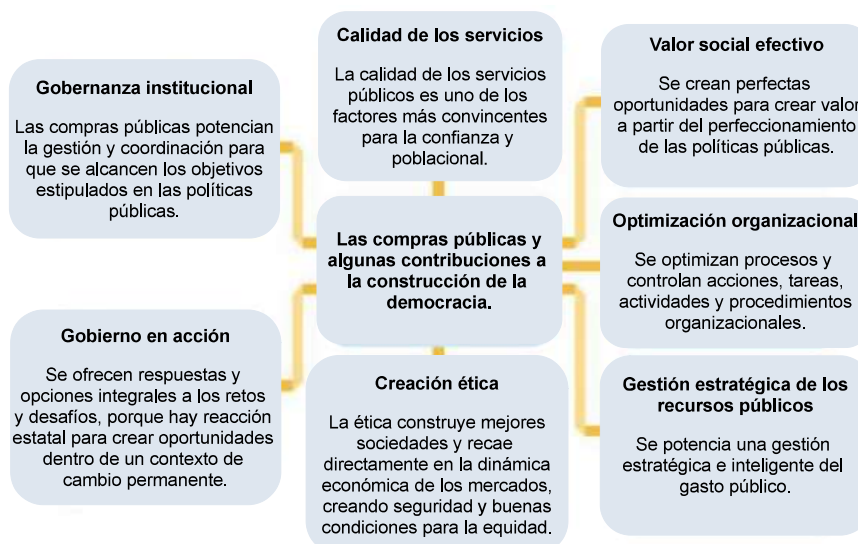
Calidad de los servicios

La calidad de los servicios públicos es uno de los factores más convincentes para la confianza y poblacional.

Gobernanza institucional

Las compras públicas potencian la gestión y coordinación para que se alcancen los objetivos estipulados en las políticas públicas.

Valor social efectivo

Se crean perfectas oportunidades para crear valor a partir del perfeccionamiento de las políticas públicas.

Las compras públicas y algunas contribuciones a la construcción de la democracia.

Optimización organizacional

Se optimizan procesos y controlan acciones, tareas, actividades y procedimientos organizacionales.

Gobierno en acción

Se ofrecen respuestas y opciones integrales a los retos y desafíos, porque hay reacción estatal para crear oportunidades dentro de un contexto de cambio permanente.

Creación ética

La ética construye mejores sociedades y recae directamente en la dinámica económica de los mercados, creando seguridad y buenas condiciones para la equidad.

Gestión estratégica de los recursos públicos

Se potencia una gestión estratégica e inteligente del gasto público.